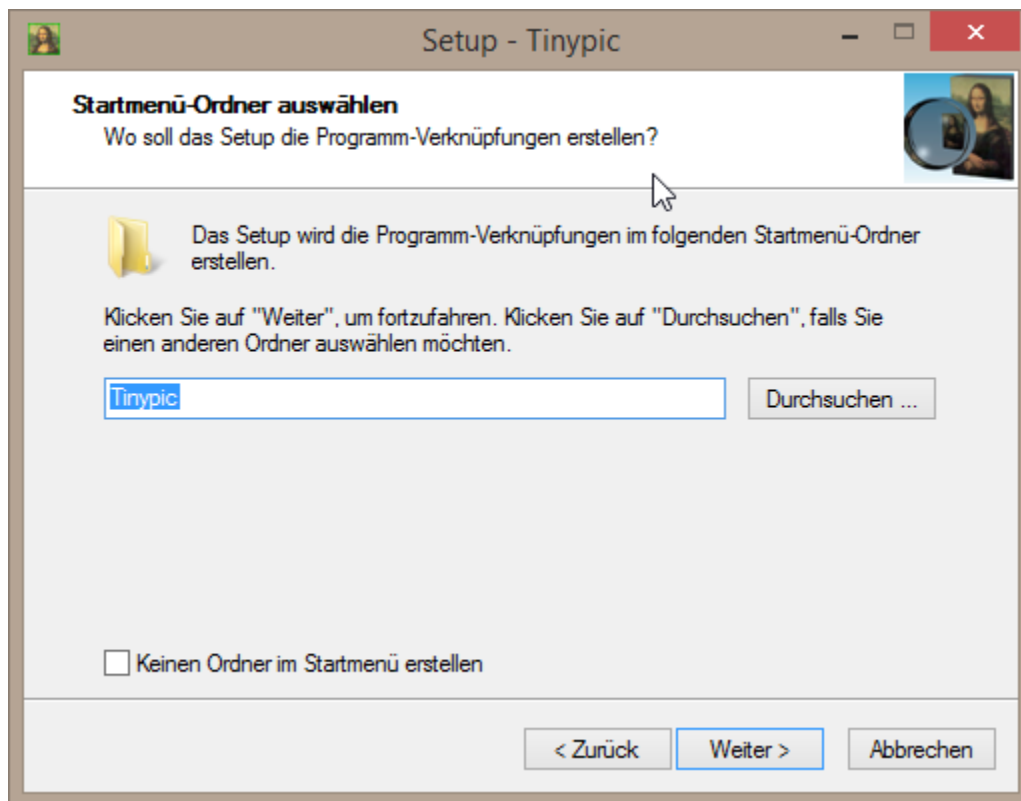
Setup - Tinypic

Startmenü-Ordner auswählen
Wo soll das Setup die Programm-Verknüpfungen erstellen?

Das Setup wird die Programm-Verknüpfungen im folgenden Startmenü-Ordner erstellen.

Klicken Sie auf "Weiter", um fortzufahren. Klicken Sie auf "Durchsuchen", falls Sie einen anderen Ordner auswählen möchten.

Tinypic

Durchsuchen ...

Keinen Ordner im Startmenü erstellen

< Zurück

Weiter >

Abbrechen